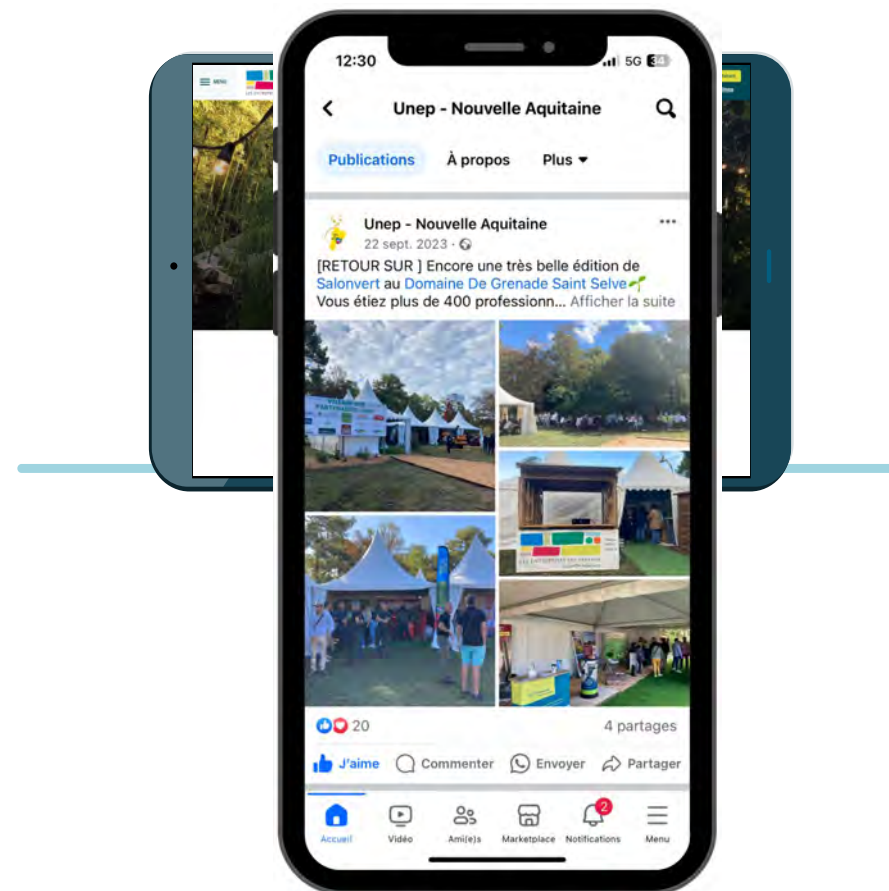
12:30

5G 34

Unep - Nouvelle Aquitaine

Publications À propos Plus

Unep - Nouvelle Aquitaine
22 sept. 2023 ·

[RETOUR SUR ] Encore une très belle édition de Salonvert au Domaine De Grenade Saint Selve
Vous étiez plus de 400 professionn... Afficher la suite

20

4 partages

J'aime Commenter Envoyer Partager

Accueil Vidéo Ami(e)s Marketplace 2 Notifications Menu

MENU